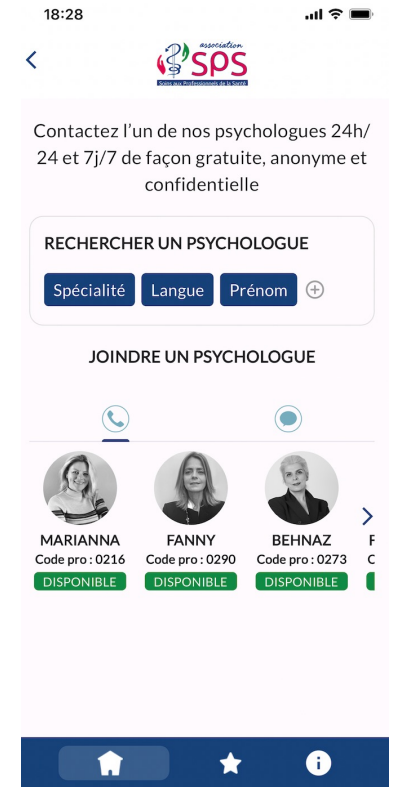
18:28

association
SPS
Soins aux Professionnels de la Santé

Contactez l'un de nos psychologues 24h/24 et 7j/7 de façon gratuite, anonyme et confidentielle

RECHERCHER UN PSYCHOLOGUE

Spécialité Langue Prénom

JOINDRE UN PSYCHOLOGUE

MARIANNA
Code pro : 0216
DISPONIBLE

FANNY
Code pro : 0290
DISPONIBLE

BEHNAZ
Code pro : 0273
DISPONIBLE

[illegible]
C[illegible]